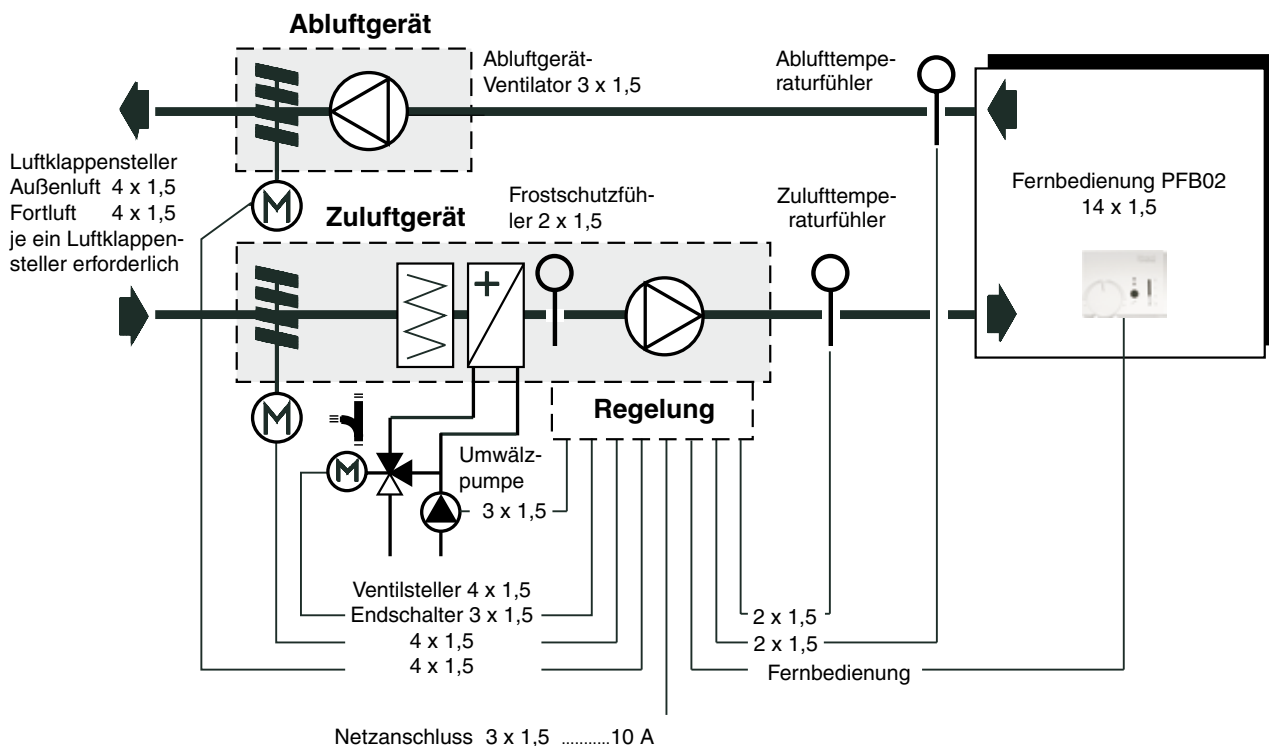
Abluftgerät

Abluftgerät-Ventilator 3 x 1,5

Ablufttemperaturfühler

Luftklappensteller
Außenluft 4 x 1,5
Fortluft 4 x 1,5
je ein Luftklappensteller erforderlich

Frostschutzfühler 2 x 1,5

Zulufttemperaturfühler

Fernbedienung PFB02
14 x 1,5

Zuluftgerät

Regelung

Umwälzpumpe
3 x 1,5

Ventilsteller 4 x 1,5
Endschalter 3 x 1,5
4 x 1,5
4 x 1,5

2 x 1,5
2 x 1,5
Fernbedienung

Netzanschluss 3 x 1,5 ..........10 A